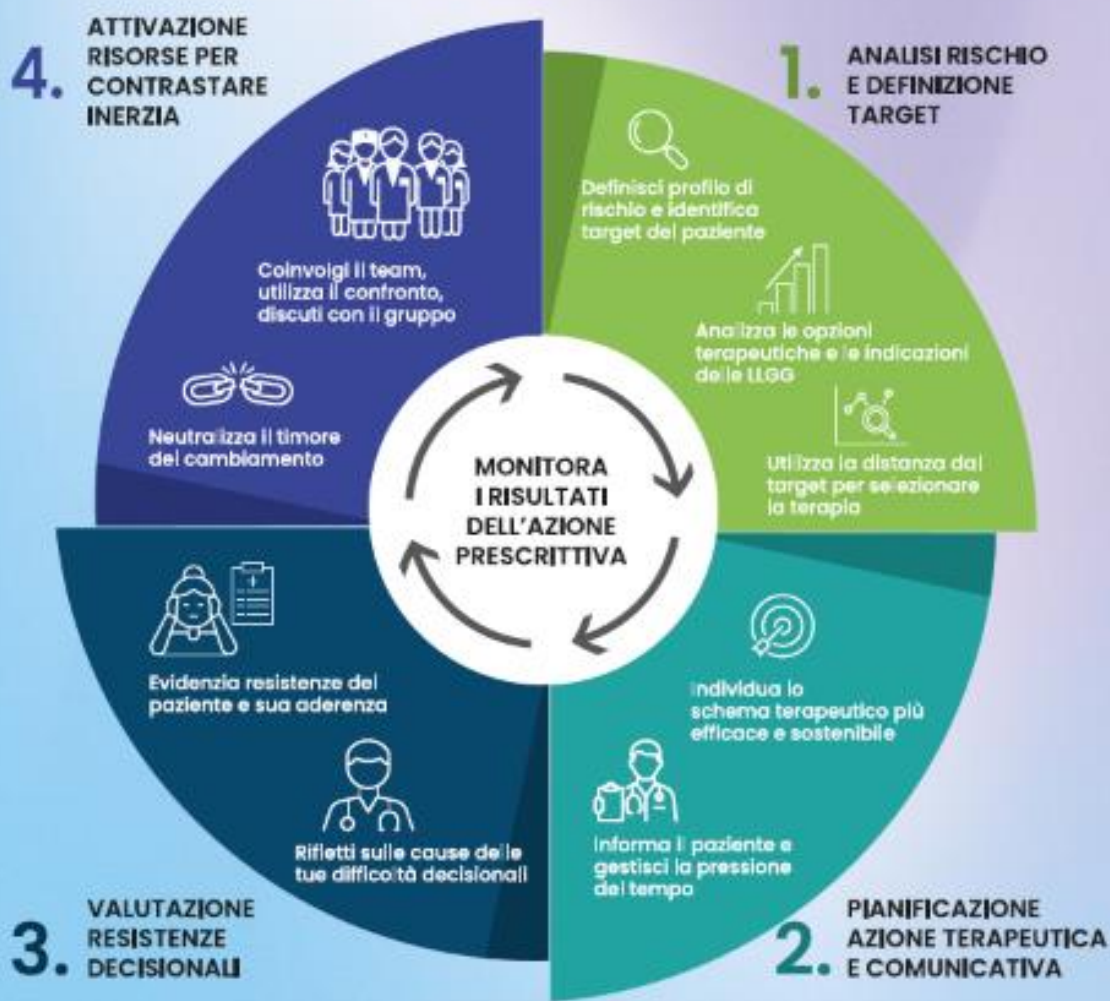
4. ATTIVAZIONE RISORSE PER CONTRASTARE INERZIA

1. ANALISI RISCHIO E DEFINIZIONE TARGET

Definisci profilo di rischio e identifica target del paziente

Analizza le opzioni terapeutiche e le indicazioni delle LLGG

Utilizza la distanza dal target per selezionare la terapia

Coinvolgi il team, utilizza il confronto, discuti con il gruppo

Neutralizza il timore del cambiamento

MONITORA I RISULTATI DELL'AZIONE PRESCRITTIVA

Evidenzia resistenze del paziente e sua aderenza

Rifletti sulle cause delle tue difficoltà decisionali

Individua lo schema terapeutico più efficace e sostenibile

Informa il paziente e gestisci la pressione del tempo

3. VALUTAZIONE RESISTENZE DECISIONALI

2. PIANIFICAZIONE AZIONE TERAPEUTICA E COMUNICATIVA